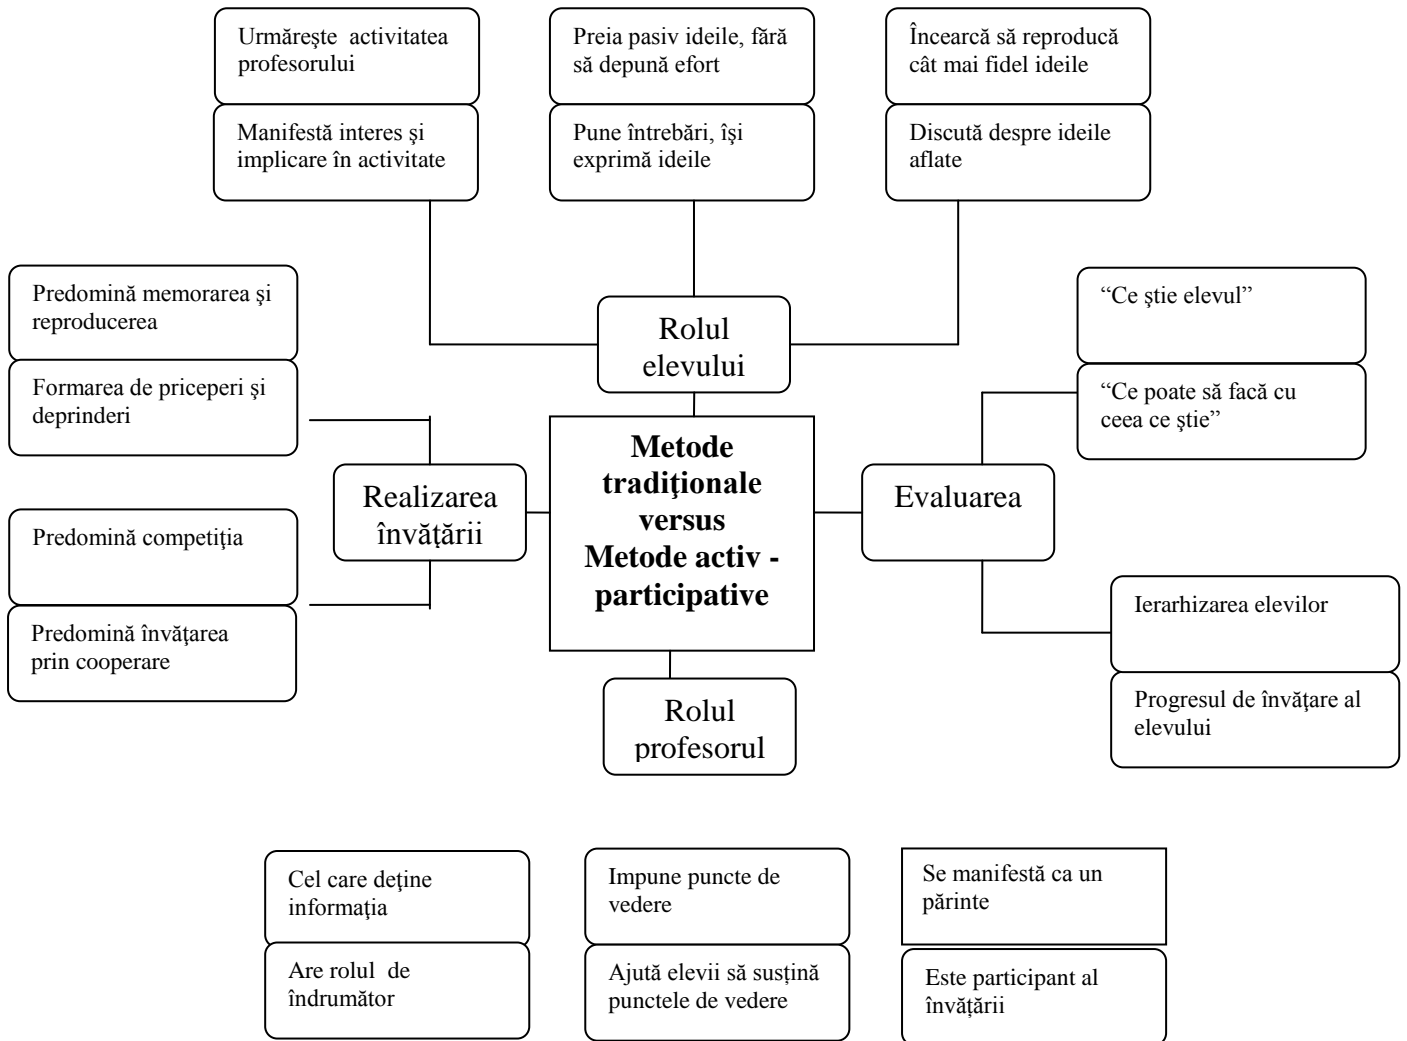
Urmăreşte activitatea profesorului

Manifestă interes şi implicare în activitate

Preia pasiv ideile, fără să depună efort

Pune întrebări, îşi exprimă ideile

Încearcă să reproducă cât mai fidel ideile

Discută despre ideile aflate

Predomină memorarea şi reproducerea

Formarea de priceperi şi deprinderi

Rolul elevului

“Ce ştie elevul”

“Ce poate să facă cu ceea ce ştie”

Realizarea învăţării

Metode tradiţionale versus Metode activ - participative

Evaluarea

Predomină competiţia

Predomină învăţarea prin cooperare

Ierarhizarea elevilor

Progresul de învăţare al elevului

Rolul profesorul

Cel care deţine informaţia

Are rolul de îndrumător

Impune puncte de vedere

Ajută elevii să susţină punctele de vedere

Se manifestă ca un părinte

Este participant al învăţării